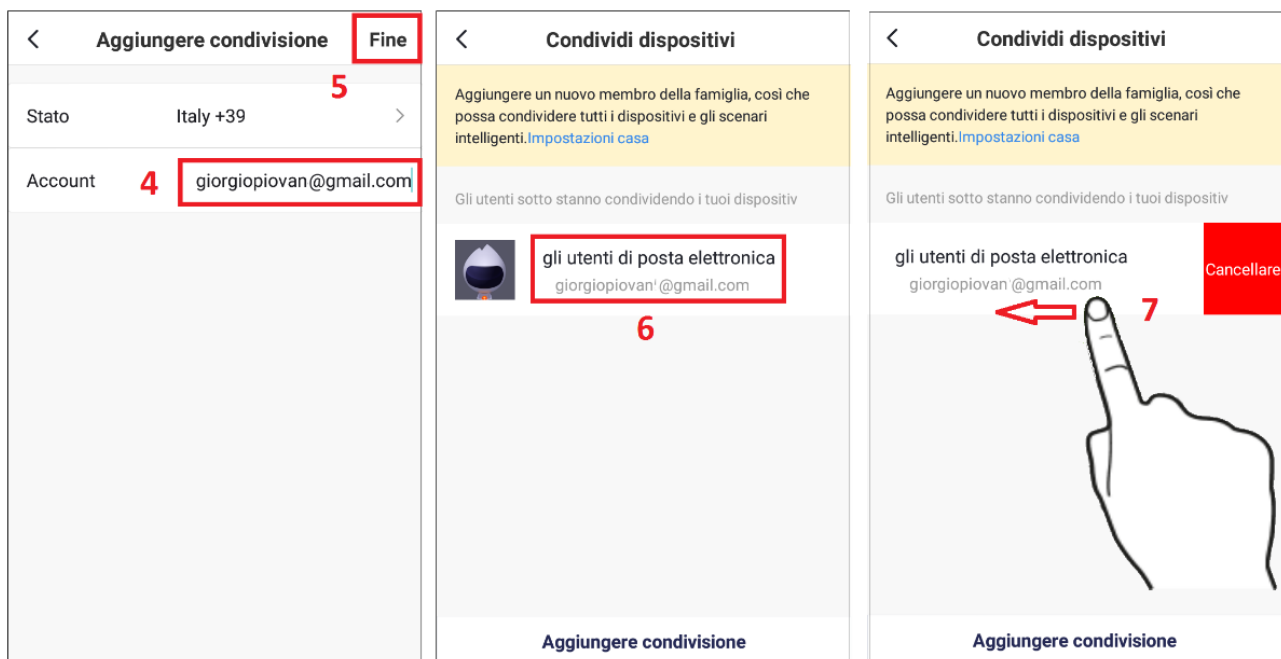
<
Aggiungere condivisione
Fine
5

Stato
Italy +39
>

Account
4
giorgiopiovan@gmail.com

<
Condividi dispositivi

Aggiungere un nuovo membro della famiglia, così che possa condividere tutti i dispositivi e gli scenari intelligenti.Impostazioni casa

Gli utenti sotto stanno condividendo i tuoi dispositiv

gli utenti di posta elettronica
giorgiopiovan@gmail.com

6

Aggiungere condivisione

<
Condividi dispositivi

Aggiungere un nuovo membro della famiglia, così che possa condividere tutti i dispositivi e gli scenari intelligenti.Impostazioni casa

Gli utenti sotto stanno condividendo i tuoi dispositiv

gli utenti di posta elettronica
giorgiopiovan@gmail.com
Cancellare

7

Aggiungere condivisione